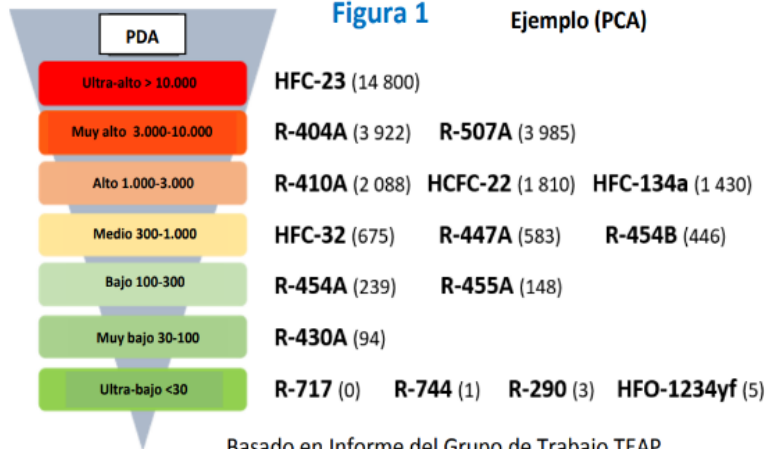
Figura 1

PDA

Ejemplo (PCA)

Ultra-alto > 10.000 | HFC-23 (14 800)

Muy alto 3.000-10.000 | R-404A (3 922) R-507A (3 985)

Alto 1.000-3.000 | R-410A (2 088) HCFC-22 (1 810) HFC-134a (1 430)

Medio 300-1.000 | HFC-32 (675) R-447A (583) R-454B (446)

Bajo 100-300 | R-454A (239) R-455A (148)

Muy bajo 30-100 | R-430A (94)

Ultra-bajo <30 | R-717 (0) R-744 (1) R-290 (3) HFO-1234yf (5)

Basado en Informe del Grupo de Trabajo TEAP